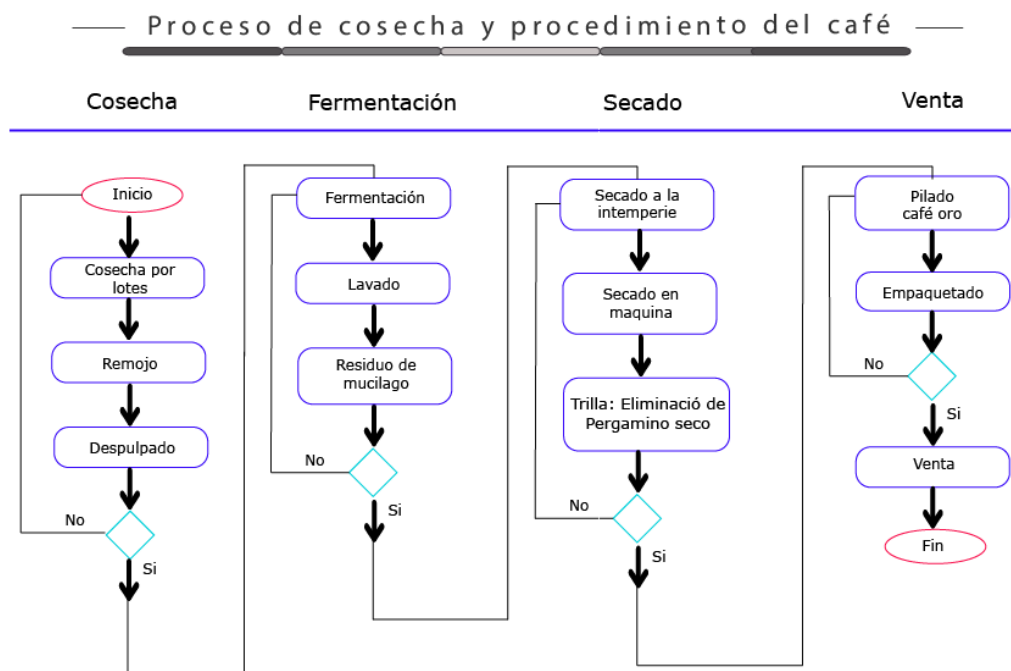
Proceso de cosecha y procedimiento del café

Cosecha

Inicio

Cosecha por lotes

Remojo

Despulpado

No

Si

Fermentación

Fermentación

Lavado

Residuo de mucilago

No

Si

Secado

Secado a la intemperie

Secado en maquina

Trilla: Eliminació de Pergamino seco

No

Si

Venta

Pilado café oro

Empaquetado

No

Si

Venta

Fin